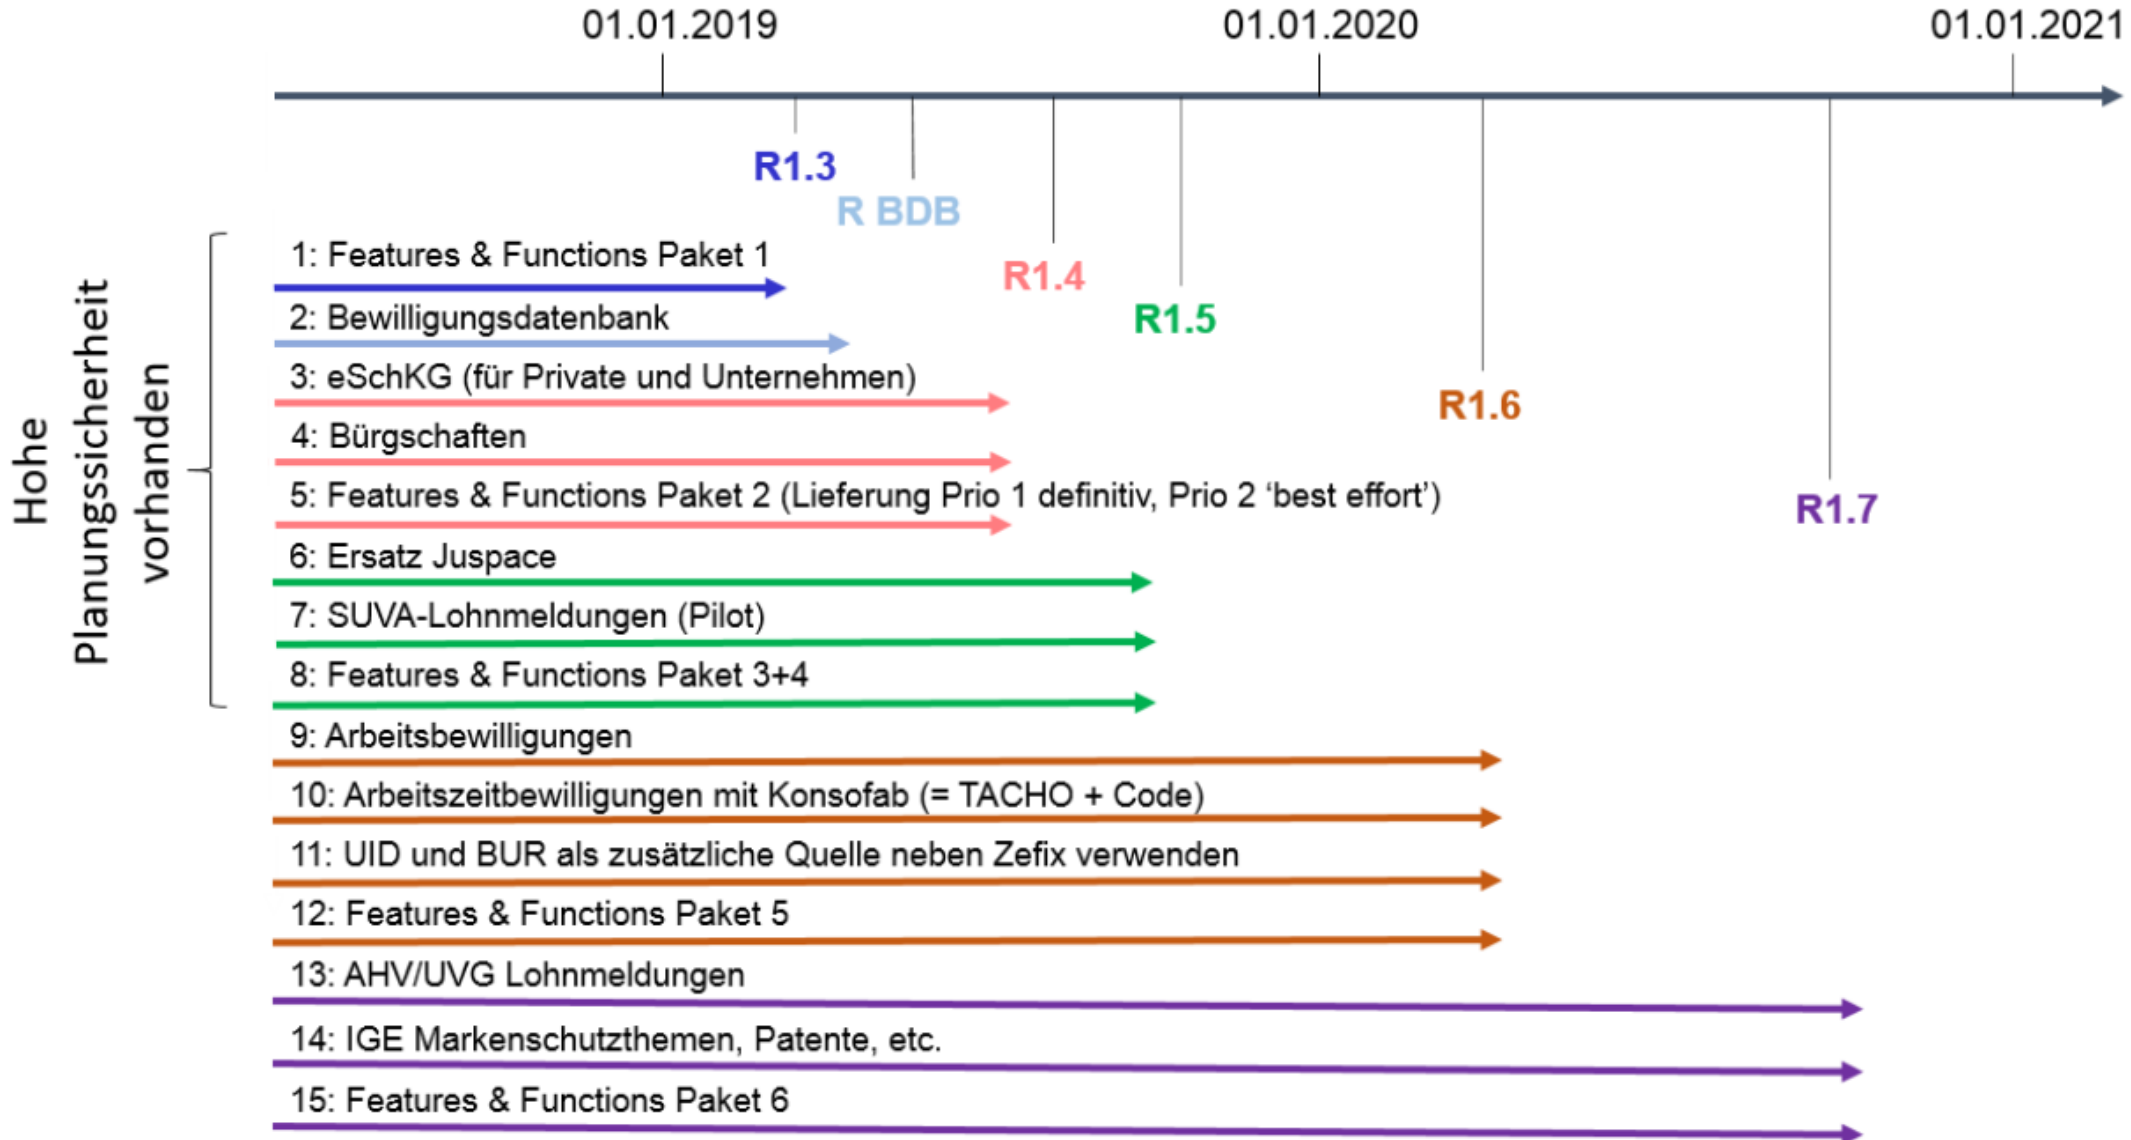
01.01.2019

01.01.2020

01.01.2021

R1.3

R BDB

R1.4

R1.5

R1.6

R1.7

Hohe Planungssicherheit vorhanden

1: Features & Functions Paket 1

2: Bewilligungsdatenbank

3: eSchKG (für Private und Unternehmen)

4: Bürgschaften

5: Features & Functions Paket 2 (Lieferung Prio 1 definitiv, Prio 2 'best effort')

6: Ersatz Juspace

7: SUVA-Lohnmeldungen (Pilot)

8: Features & Functions Paket 3+4

9: Arbeitsbewilligungen

10: Arbeitszeitbewilligungen mit Konsofab (= TACHO + Code)

11: UID und BUR als zusätzliche Quelle neben Zefix verwenden

12: Features & Functions Paket 5

13: AHV/UVG Lohnmeldungen

14: IGE Markenschutzthemen, Patente, etc.

15: Features & Functions Paket 6